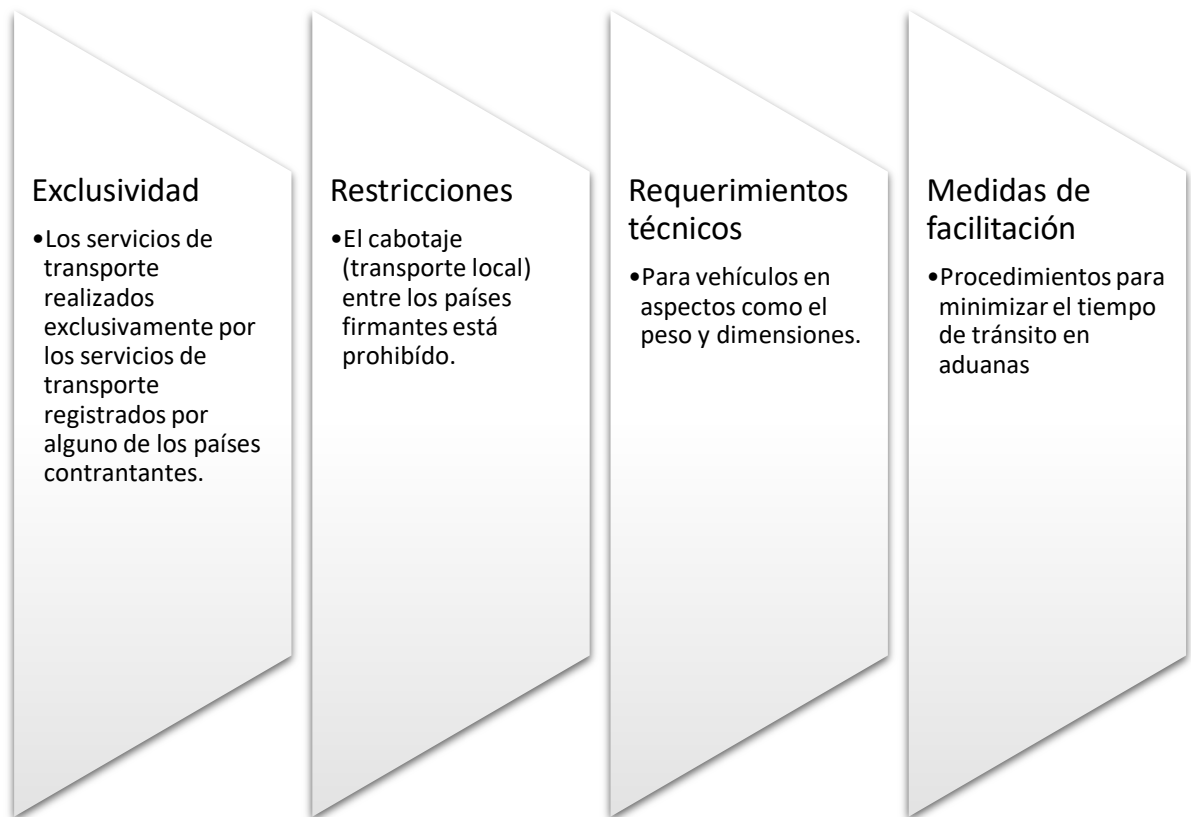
Exclusividad

•Los servicios de transporte realizados exclusivamente por los servicios de transporte registrados por alguno de los países contrantantes.

Restricciones

•El cabotaje (transporte local) entre los países firmantes está prohibído.

Requerimientos técnicos

•Para vehículos en aspectos como el peso y dimensiones.

Medidas de facilitación

•Procedimientos para minimizar el tiempo de tránsito en aduanas